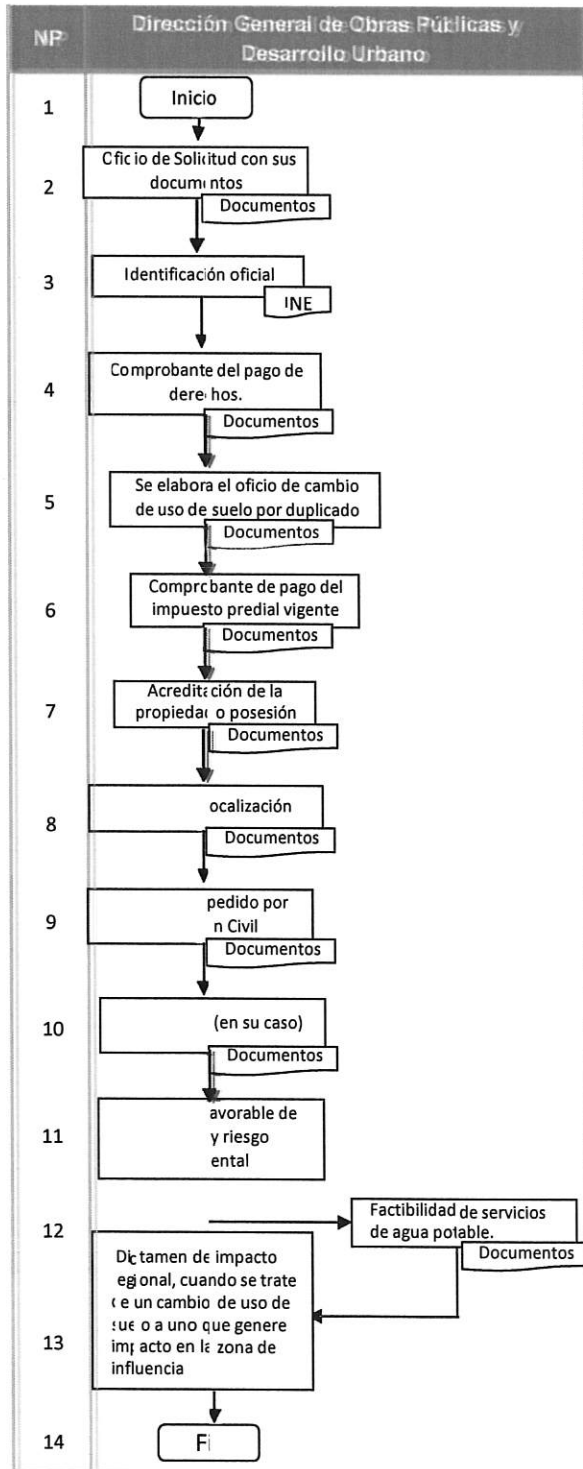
| NP | Dirección General de Obras Públicas y Desarrollo Urbano |
|---|---|
| 1 | Inicio |
| 2 | Oficio de Solicitud con sus documentos / Documentos |
| 3 | Identificación oficial / INE |
| 4 | Comprobante del pago de derechos. / Documentos |
| 5 | Se elabora el oficio de cambio de uso de suelo por duplicado / Documentos |
| 6 | Comprobante de pago del impuesto predial vigente / Documentos |
| 7 | Acreditación de la propiedad o posesión / Documentos |
| 8 | ocalización / Documentos |
| 9 | pedido por n Civil / Documentos |
| 10 | (en su caso) / Documentos |
| 11 | avorable de y riesgo ental |
| 12 | Factibilidad de servicios de agua potable. / Documentos |
| 13 | Dictamen de impacto egional, cuando se trate e un cambio de uso de sue o a uno que genere impacto en la zona de influencia |
| 14 | Fi |